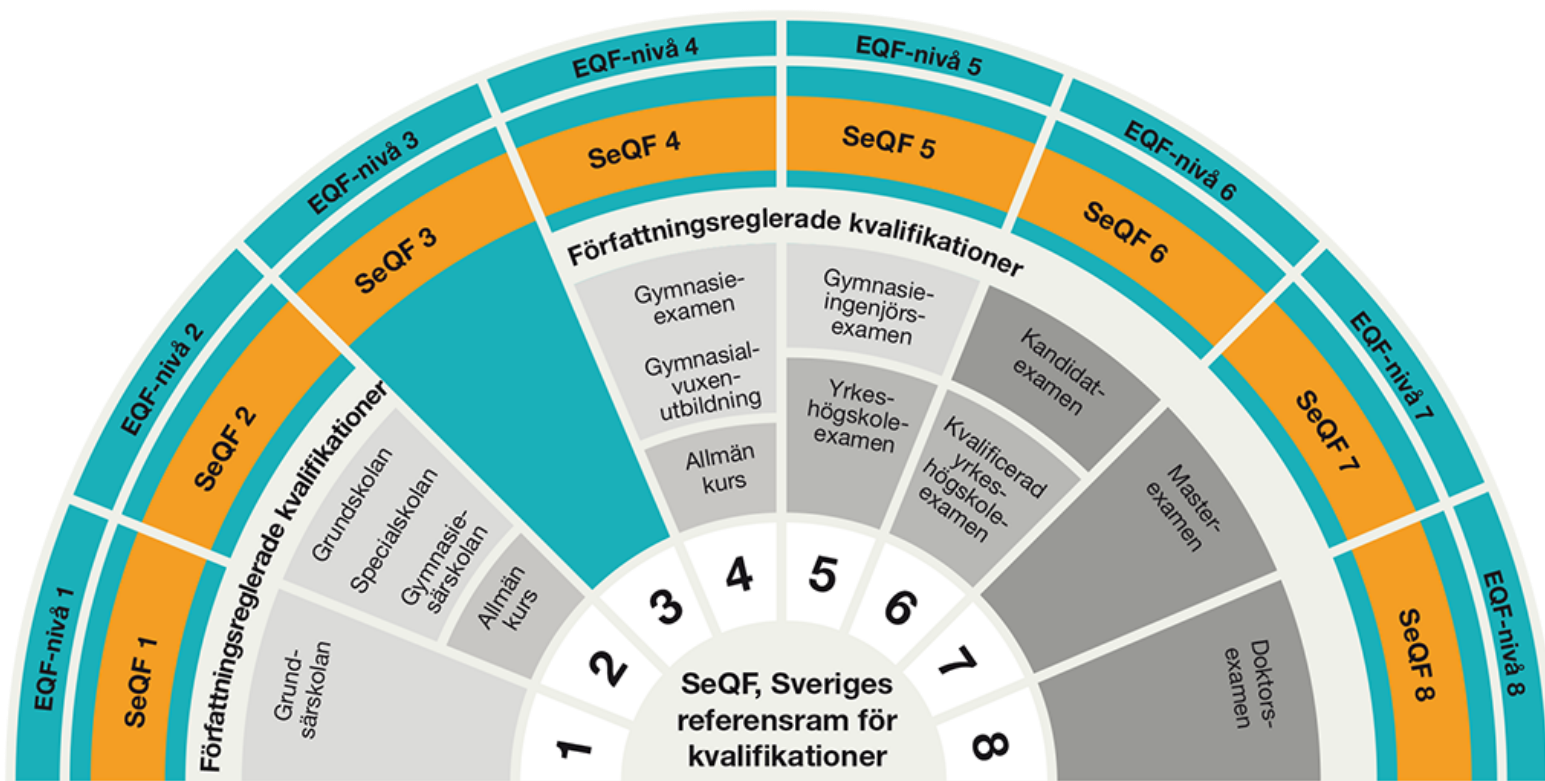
EQF-nivå 1
SeQF 1
EQF-nivå 2
SeQF 2
EQF-nivå 3
SeQF 3
EQF-nivå 4
SeQF 4
EQF-nivå 5
SeQF 5
EQF-nivå 6
SeQF 6
EQF-nivå 7
SeQF 7
EQF-nivå 8
SeQF 8

Författningsreglerade kvalifikationer
Grundsärskolan
Grundskolan
Specialskolan
Gymnasiesärskolan
Allmän kurs

Författningsreglerade kvalifikationer
Gymnasieexamen
Gymnasialvuxenutbildning
Allmän kurs
Gymnasieingenjörsexamen
Yrkeshögskoleexamen
Kandidatexamen
Kvalificerad yrkeshögskoleexamen
Masterexamen
Doktorsexamen

1
2
3
4
5
6
7
8

SeQF, Sveriges referensram för kvalifikationer